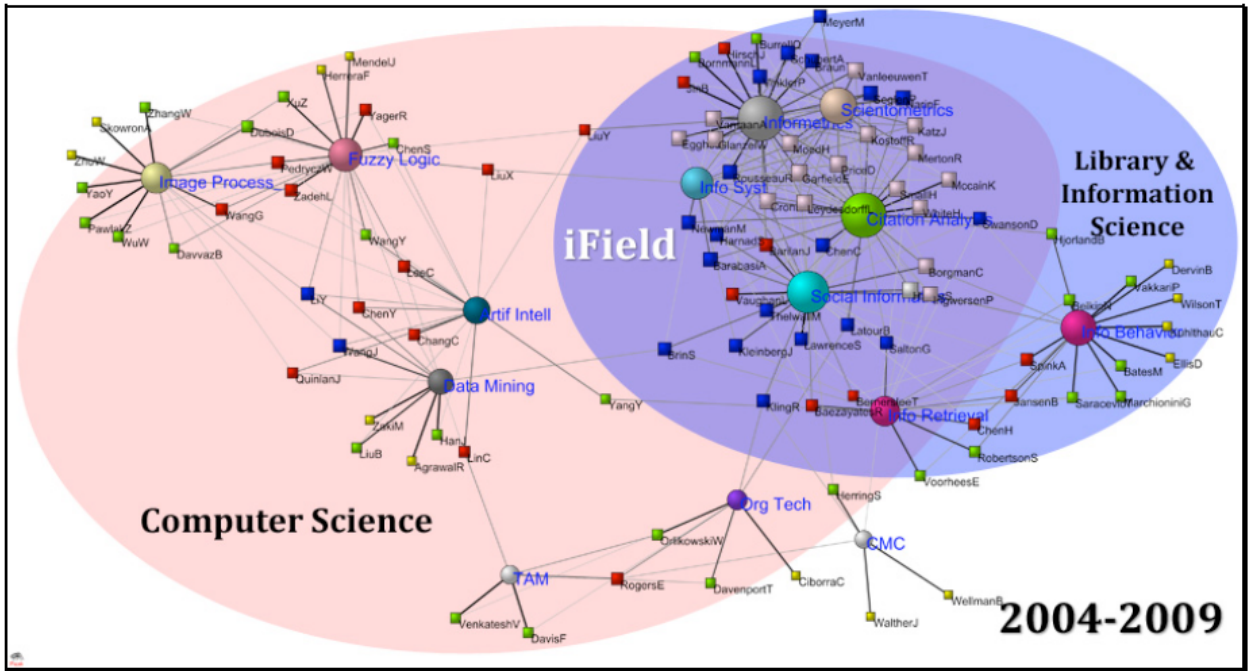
MeyerM
BurrellQ
HirschJ
BornmannL
SirB
VanleeuwenT
Informetrics
Scientometrics
MendeU
HerreraF
XuZ
YagerR
ZhangW
SkowronA
DuboisD
ChenS
Fuzzy Logic
PedryczW
ZadehL
WangG
Image Process
ZhuW
YaoY
PawlakZ
WuW
DavvazB
WangY
LeeC
LiY
ChenY
ChangC
WangJ
QuinlanJ
Artif Intell
Data Mining
ZiukM
HanJ
LiuB
AgrawalR
LinC
LiuY
LiuX
EggheL
GlanzelW
MoedH
KatzJ
KostoffR
MertonR
Info Syst
RousseauR
GarfieldE
PriceD
SmallH
MccainK
Cronin
LeydesdorffL
WhiteH
Citation Analy
SwansonD
NewmanM
HarnadS
BarilanJ
ChenC
BarabasiA
BorgmanC
iField
Library & Information Science
HjorlandB
DervinB
VakkariP
WilsonT
Social Informat
IngwersenP
VaughanL
ThelwallM
LatourB
BelkinN
Info Behavior
WilsonT
ChathaC
EllisD
BrinS
KleinbergJ
LawrenceS
SaltonG
SpinkA
BatesM
SaracevicT
MarchioniniG
YangY
KlingR
BaezayatesR
BernersleeT
Info Retrieval
JansenB
ChenH
RobertsonS
VoorheesE
HerringS
Computer Science
Org Tech
OrlikowskiW
CMC
TAM
RogersE
DavenportT
CiborraC
WellmanB
VenkateshV
DavisF
WaltherJ
2004-2009